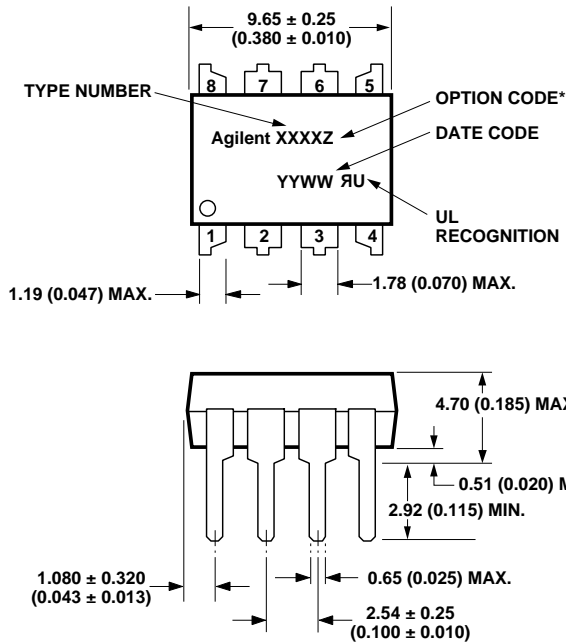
9.65 ± 0.25
(0.380 ± 0.010)

8 7 6 5

TYPE NUMBER

OPTION CODE*

Agilent XXXXZ

DATE CODE

YYWW ЯU

UL
RECOGNITION

1 2 3 4

1.19 (0.047) MAX.

1.78 (0.070) MAX.

4.70 (0.185) MAX

0.51 (0.020) M

2.92 (0.115) MIN.

1.080 ± 0.320
(0.043 ± 0.013)

0.65 (0.025) MAX.

2.54 ± 0.25
(0.100 ± 0.010)